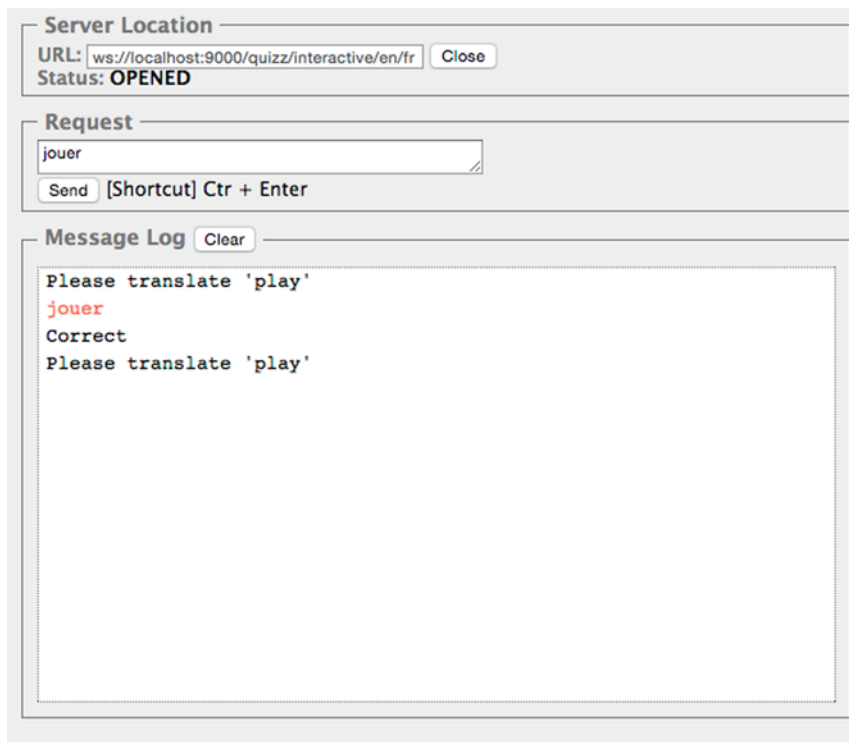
Server Location

URL: ws://localhost:9000/quizz/interactive/en/fr Close
Status: OPENED

Request

jouer

Send [Shortcut] Ctr + Enter

Message Log Clear

Please translate 'play'
jouer
Correct
Please translate 'play'